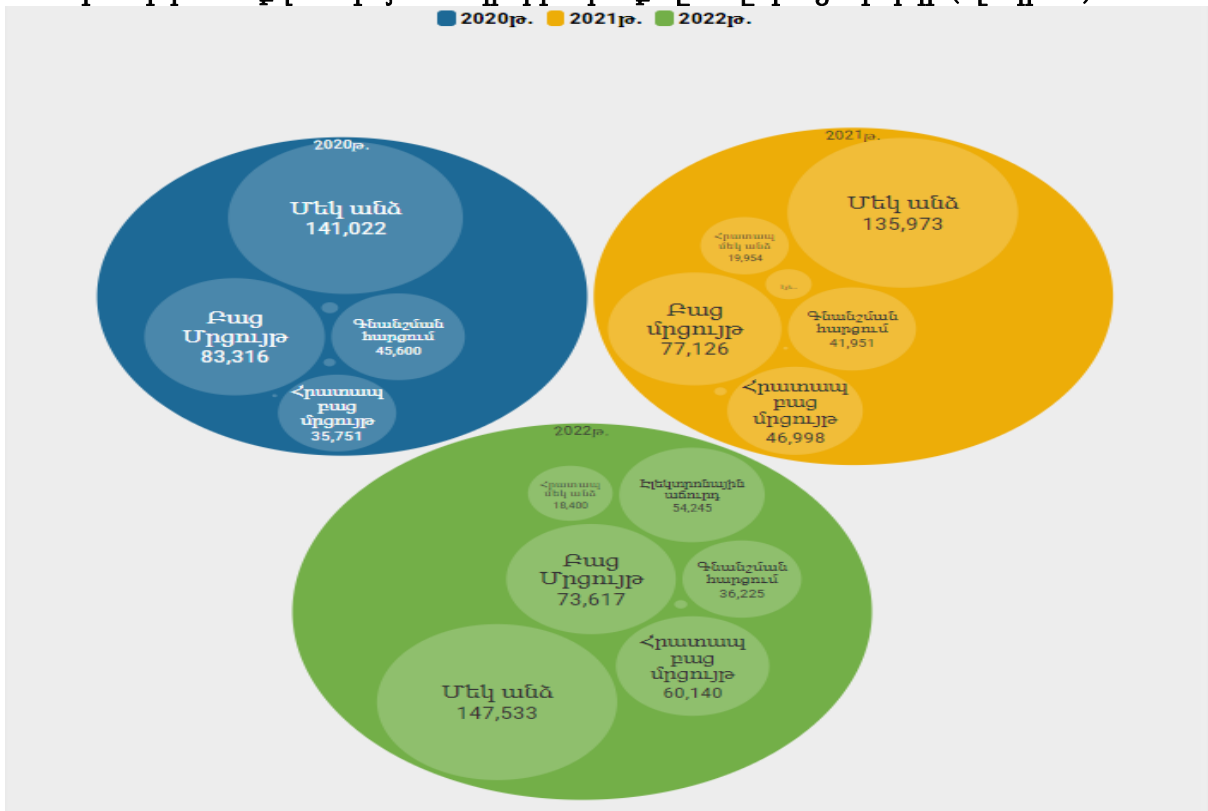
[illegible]

2020թ. 2021թ. 2022թ.

2020թ.

Մեկ անձ
141,022

Բաց Մրցույթ
83,316

Գնանշման հարցում
45,600

Հրատապ բաց մրցույթ
35,751

2021թ.

Մեկ անձ
135,973

Հրատապ մեկ անձ
19,954

Ել...

Բաց մրցույթ
77,126

Գնանշման հարցում
41,951

Հրատապ բաց մրցույթ
46,998

2022թ.

Հրատապ մեկ անձ
18,400

Էլեկտրոնային աճուրդ
54,245

Բաց Մրցույթ
73,617

Գնանշման հարցում
36,225

Հրատապ բաց մրցույթ
60,140

Մեկ անձ
147,533